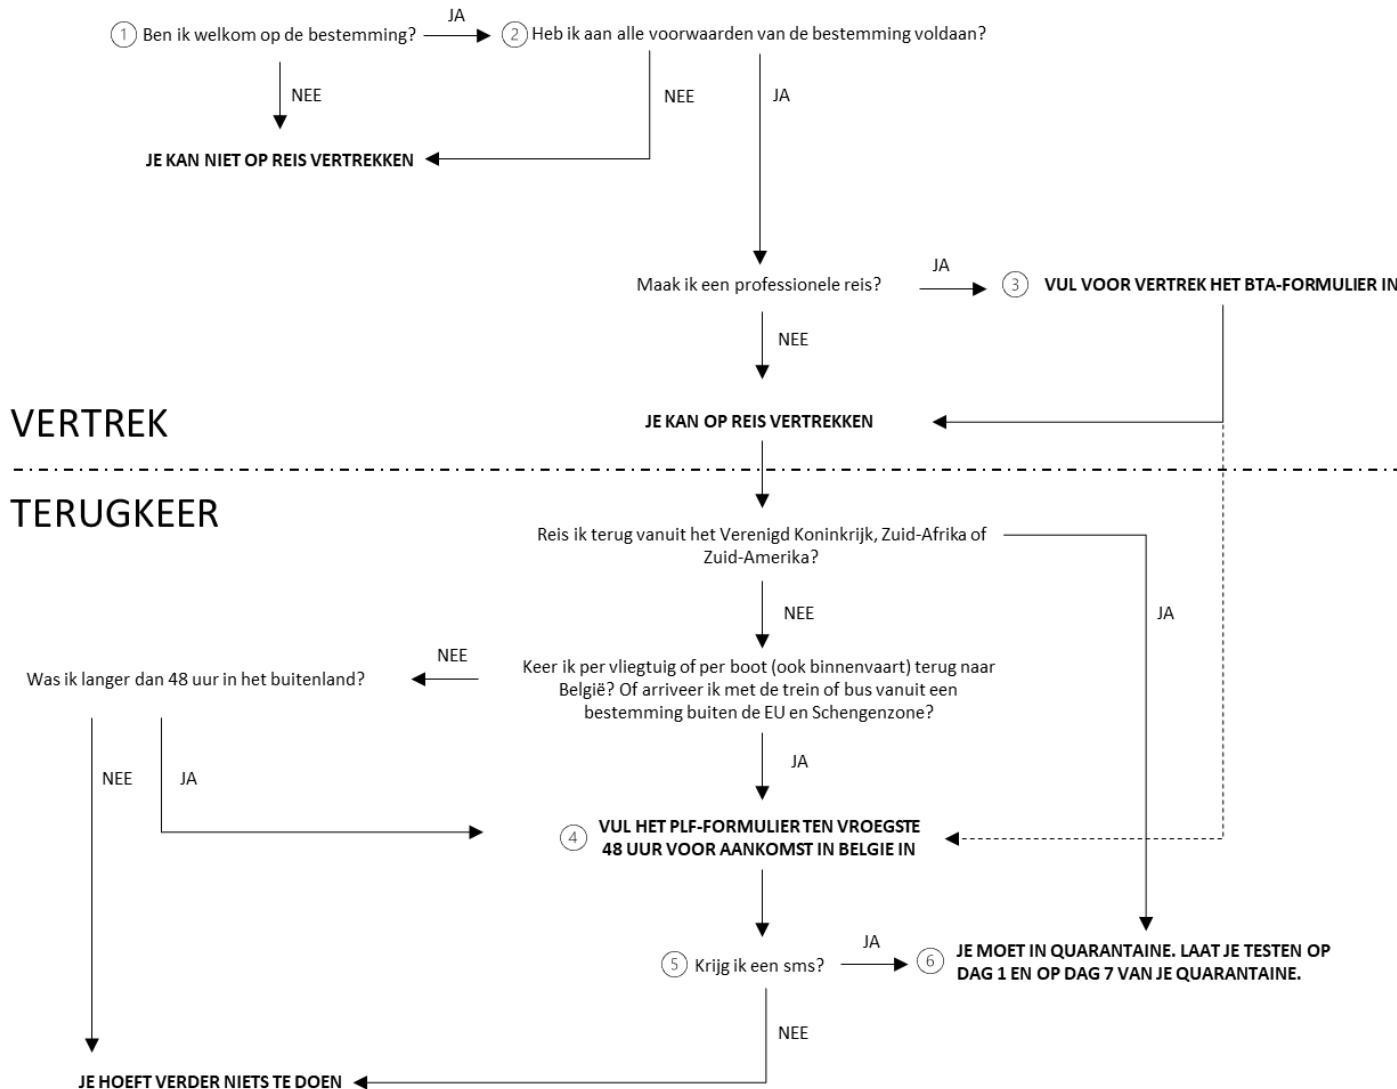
1 Ben ik welkom op de bestemming?

JA

2 Heb ik aan alle voorwaarden van de bestemming voldaan?

NEE

NEE

JA

JE KAN NIET OP REIS VERTREKKEN

Maak ik een professionele reis?

JA

3 VUL VOOR VERTREK HET BTA-FORMULIER IN

NEE

VERTREK

JE KAN OP REIS VERTREKKEN

TERUGKEER

Reis ik terug vanuit het Verenigd Koninkrijk, Zuid-Afrika of Zuid-Amerika?

NEE

JA

NEE

Was ik langer dan 48 uur in het buitenland?

Keer ik per vliegtuig of per boot (ook binnenvaart) terug naar België? Of arriveer ik met de trein of bus vanuit een bestemming buiten de EU en Schengenzone?

NEE

JA

JA

4 VUL HET PLF-FORMULIER TEN VROEGSTE 48 UUR VOOR AANKOMST IN BELGIE IN

5 Krijg ik een sms?

JA

6 JE MOET IN QUARANTAINE. LAAT JE TESTEN OP DAG 1 EN OP DAG 7 VAN JE QUARANTAINE.

NEE

JE HOEFT VERDER NIETS TE DOEN